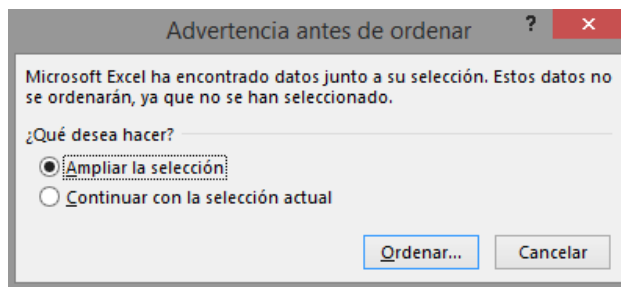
Advertencia antes de ordenar

?

Microsoft Excel ha encontrado datos junto a su selección. Estos datos no se ordenarán, ya que no se han seleccionado.

¿Qué desea hacer?

Ampliar la selección

Continuar con la selección actual

Ordenar...

Cancelar